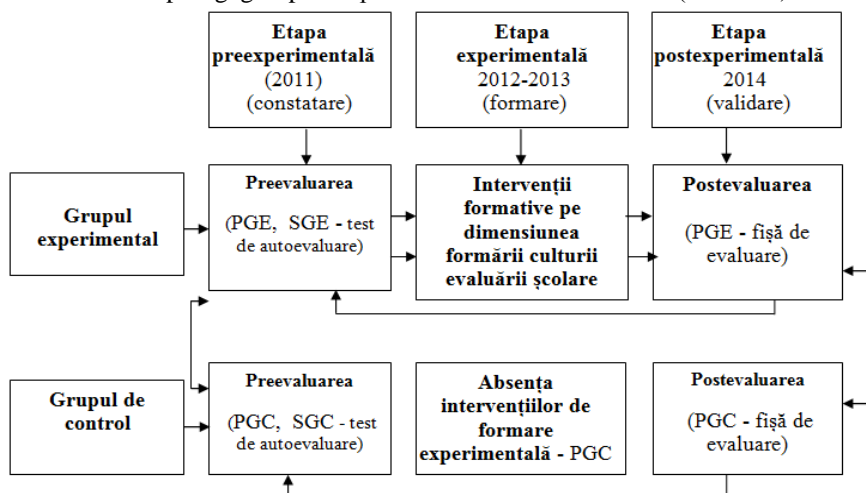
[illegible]

Etapa preexperimentală (2011) (constatare)

Etapa experimentală 2012-2013 (formare)

Etapa postexperimentală 2014 (validare)

Grupul experimental

Preevaluarea

(PGE, SGE - test de autoevaluare)

Intervenții formative pe dimensiunea formării culturii evaluării școlare

Postevaluarea

(PGE - fișă de evaluare)

Grupul de control

Preevaluarea

(PGC, SGC - test de autoevaluare)

Absența intervențiilor de formare experimentală - PGC

Postevaluarea

(PGC - fișă de evaluare)